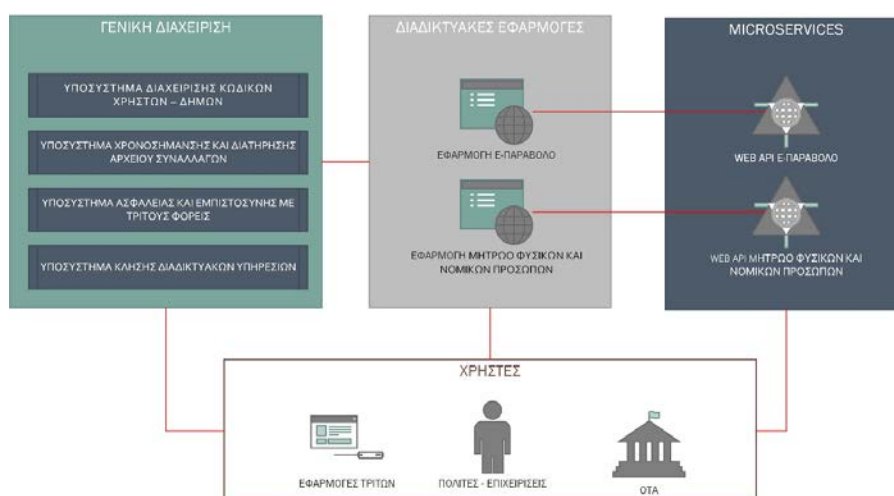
ΓΕΝΙΚΗ ΔΙΑΧΕΙΡΙΣΗ

ΥΠΟΣΥΣΤΗΜΑ ΔΙΑΧΕΙΡΙΣΗΣ ΚΩΔΙΚΩΝ ΧΡΗΣΤΩΝ – ΔΗΜΩΝ

ΥΠΟΣΥΣΤΗΜΑ ΧΡΟΝΟΣΗΜΑΝΣΗΣ ΚΑΙ ΔΙΑΤΗΡΗΣΗΣ ΑΡΧΕΙΟΥ ΣΥΝΑΛΛΑΓΩΝ

ΥΠΟΣΥΣΤΗΜΑ ΑΣΦΑΛΕΙΑΣ ΚΑΙ ΕΜΠΙΣΤΟΣΥΝΗΣ ΜΕ ΤΡΙΤΟΥΣ ΦΟΡΕΙΣ

ΥΠΟΣΥΣΤΗΜΑ ΚΛΗΣΗΣ ΔΙΑΔΙΚΤΥΑΚΩΝ ΥΠΗΡΕΣΙΩΝ

ΔΙΑΔΙΚΤΥΑΚΕΣ ΕΦΑΡΜΟΓΕΣ

ΕΦΑΡΜΟΓΗ Ε-ΠΑΡΑΒΟΛΟ

ΕΦΑΡΜΟΓΗ ΜΗΤΡΩΟ ΦΥΣΙΚΩΝ ΚΑΙ ΝΟΜΙΚΩΝ ΠΡΟΣΩΠΩΝ

MICROSERVICES

WEB API Ε-ΠΑΡΑΒΟΛΟ

WEB API ΜΗΤΡΩΟ ΦΥΣΙΚΩΝ ΚΑΙ ΝΟΜΙΚΩΝ ΠΡΟΣΩΠΩΝ

ΧΡΗΣΤΕΣ

ΕΦΑΡΜΟΓΕΣ ΤΡΙΤΩΝ

ΠΟΛΙΤΕΣ - ΕΠΙΧΕΙΡΗΣΕΙΣ

ΟΤΑ